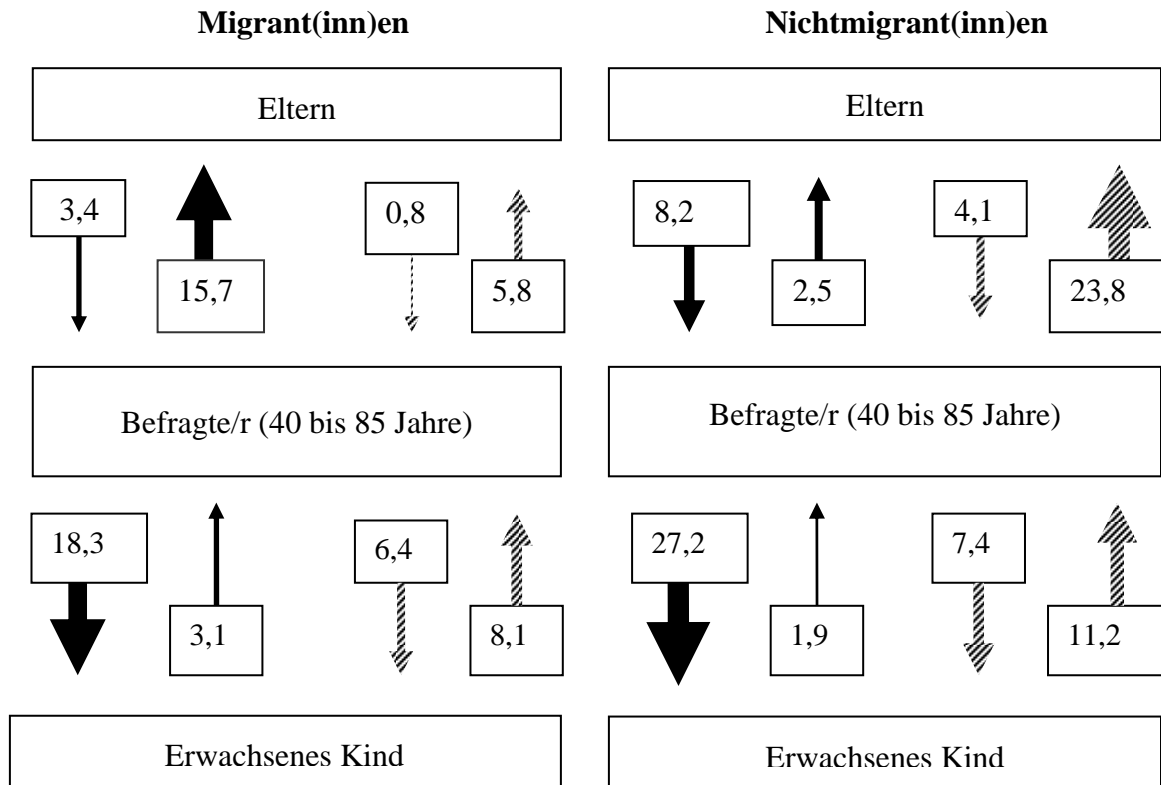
**Migrant(inn)en**

Eltern

3,4

15,7

0,8

5,8

Befragte/r (40 bis 85 Jahre)

18,3

3,1

6,4

8,1

Erwachsenes Kind

**Nichtmigrant(inn)en**

Eltern

8,2

2,5

4,1

23,8

Befragte/r (40 bis 85 Jahre)

27,2

1,9

7,4

11,2

Erwachsenes Kind